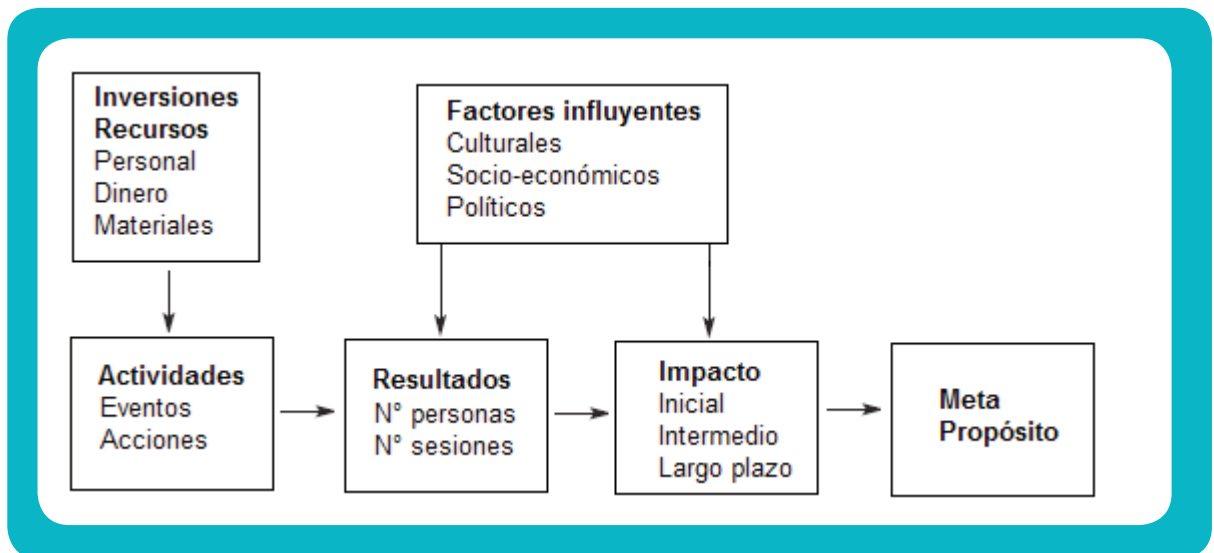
Inversiones
Recursos
Personal
Dinero
Materiales

Factores influyentes
Culturales
Socio-económicos
Políticos

Actividades
Eventos
Acciones

Resultados
Nº personas
Nº sesiones

Impacto
Inicial
Intermedio
Largo plazo

Meta
Propósito